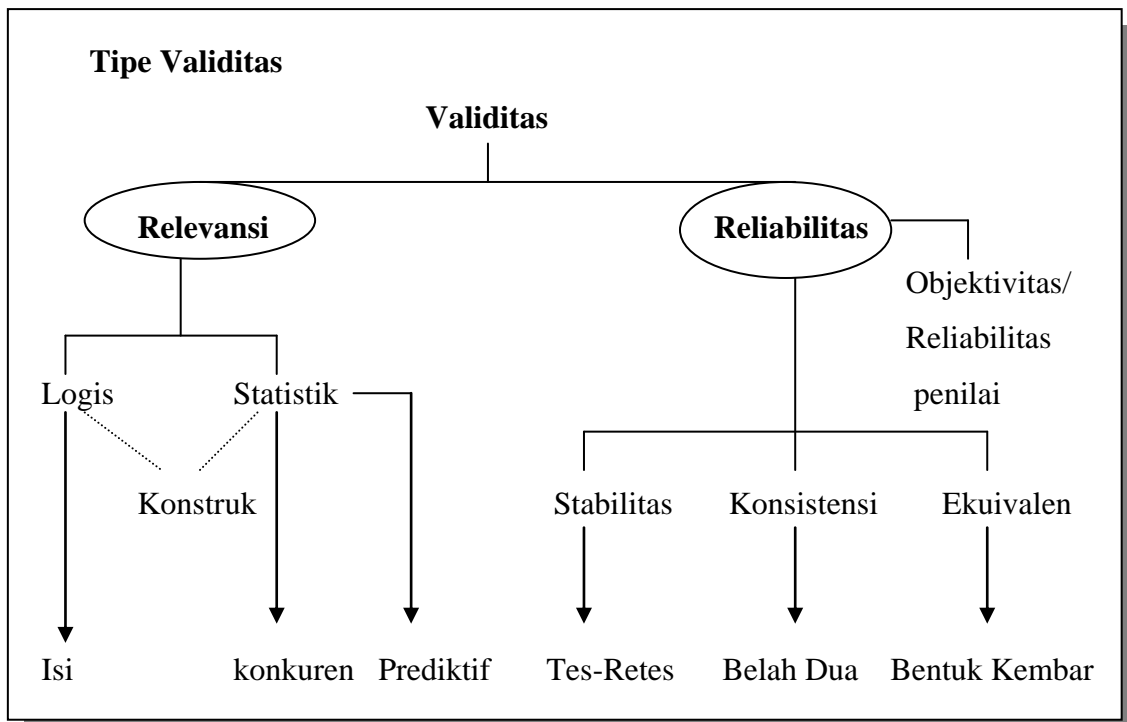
**Tipe Validitas**

**Validitas**

**Relevansi**

**Reliabilitas**

Objektivitas/ Reliabilitas penilai

Logis

Statistik

Konstruk

Stabilitas

Konsistensi

Ekuivalen

Isi

konkuren

Prediktif

Tes-Retes

Belah Dua

Bentuk Kembar